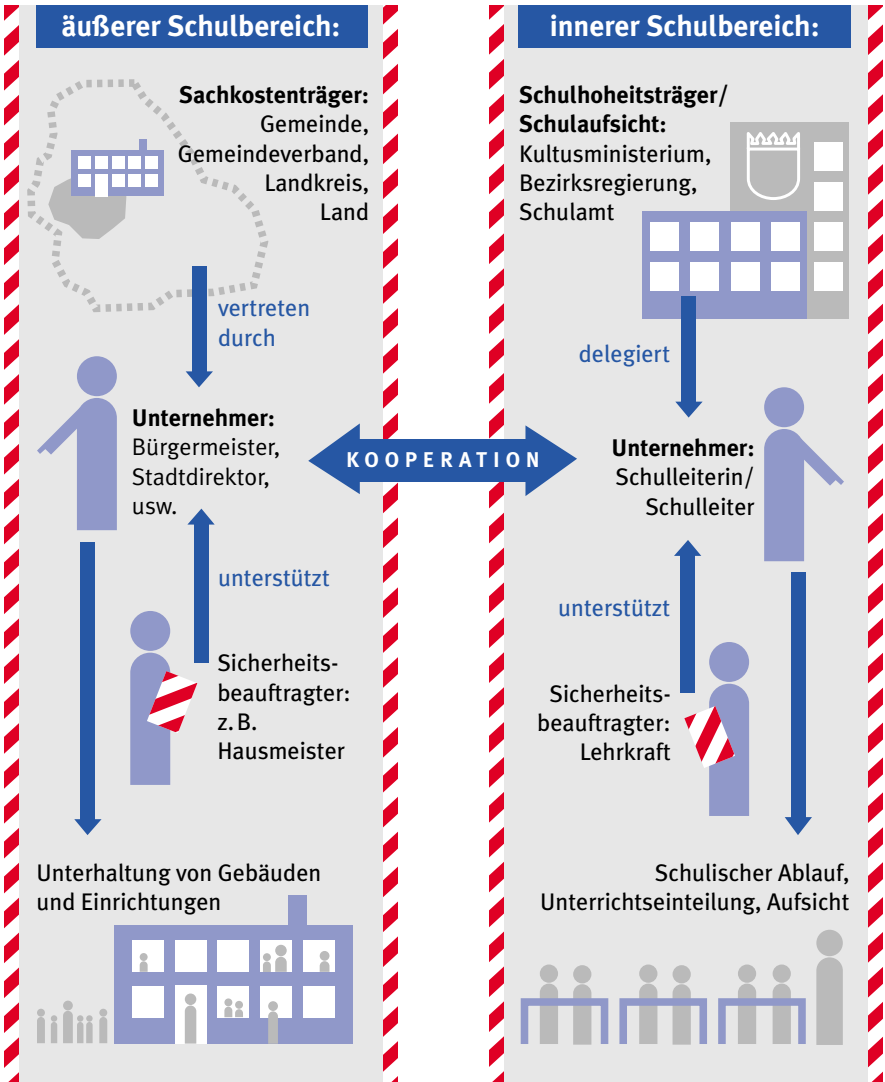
äußerer Schulbereich:

Sachkostenträger:
Gemeinde,
Gemeindeverband,
Landkreis,
Land

vertreten durch

Unternehmer:
Bürgermeister,
Stadtdirektor,
usw.

unterstützt

Sicherheitsbeauftragter:
z. B.
Hausmeister

Unterhaltung von Gebäuden und Einrichtungen

KOOPERATION

innerer Schulbereich:

Schulhoheitsträger/
Schulaufsicht:
Kultusministerium,
Bezirksregierung,
Schulamt

delegiert

Unternehmer:
Schulleiterin/
Schulleiter

unterstützt

Sicherheitsbeauftragter:
Lehrkraft

Schulischer Ablauf,
Unterrichtseinteilung, Aufsicht